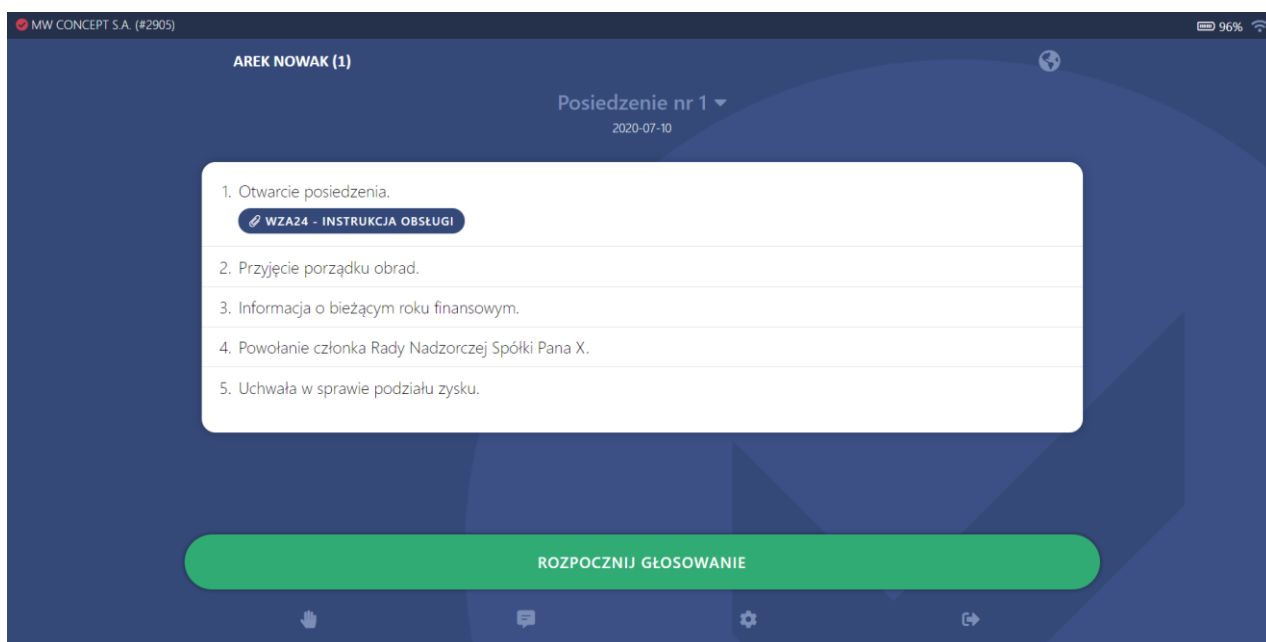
MW CONCEPT S.A. (#2905)

96%

AREK NOWAK (1)

Posiedzenie nr 1

2020-07-10

1. Otwarcie posiedzenia.

WZA24 - INSTRUKCJA OBSŁUGI

2. Przyjęcie porządku obrad.

3. Informacja o bieżącym roku finansowym.

4. Powołanie członka Rady Nadzorczej Spółki Pana X.

5. Uchwała w sprawie podziału zysku.

ROZPOCZNIJ GŁOSOWANIE